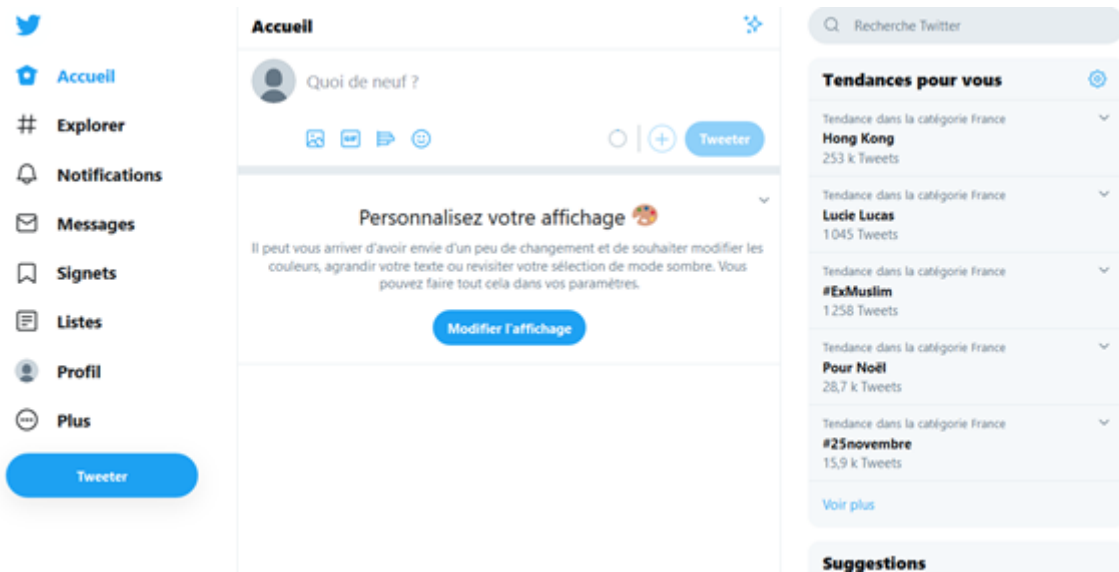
Accueil
Explorer
Notifications
Messages
Signets
Listes
Profil
Plus
Tweeter

Accueil

Quoi de neuf ?

GIF

Tweeter

Personnalisez votre affichage

Il peut vous arriver d'avoir envie d'un peu de changement et de souhaiter modifier les couleurs, agrandir votre texte ou revisiter votre sélection de mode sombre. Vous pouvez faire tout cela dans vos paramètres.

Modifier l'affichage

Recherche Twitter

Tendances pour vous

Tendance dans la catégorie France
Hong Kong
253 k Tweets

Tendance dans la catégorie France
Lucie Lucas
1 045 Tweets

Tendance dans la catégorie France
#ExMuslim
1 258 Tweets

Tendance dans la catégorie France
Pour Noël
28,7 k Tweets

Tendance dans la catégorie France
#25novembre
15,9 k Tweets

Voir plus

Suggestions